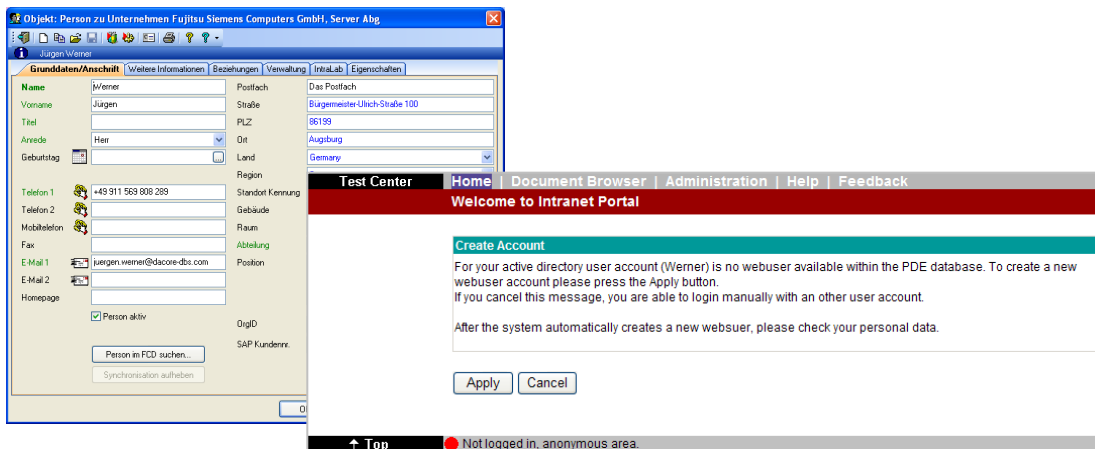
Objekt: Person zu Unternehmen Fujitsu Siemens Computers GmbH, Server Abg

Jürgen Werner

Grunddaten/Anschrift | Weitere Informationen | Beziehungen | Verwaltung | IntraLab | Eigenschaften

Name: Werner
Vorname: Jürgen
Titel
Anrede: Herr
Geburtstag
Telefon 1: +49 911 569 808 289
Telefon 2
Mobiltelefon
Fax
E-Mail 1: juergen.werner@dacore-dbs.com
E-Mail 2
Homepage
Person aktiv

Person im FCD suchen...
Synchronisation aufheben

Postfach: Das Postfach
Straße: Bürgermeister-Ulrich-Straße 100
PLZ: 86199
Ort: Augsburg
Land: Germany
Region
Standort Kennung
Gebäude
Raum
Abteilung
Position
OrgID
SAP Kundennr.

O

Test Center | Home | Document Browser | Administration | Help | Feedback

Welcome to Intranet Portal

Create Account

For your active directory user account (Werner) is no webuser available within the PDE database. To create a new webuser account please press the Apply button.
If you cancel this message, you are able to login manually with an other user account.

After the system automatically creates a new websuer, please check your personal data.

Apply | Cancel

↑ Top | Not logged in, anonymous area.